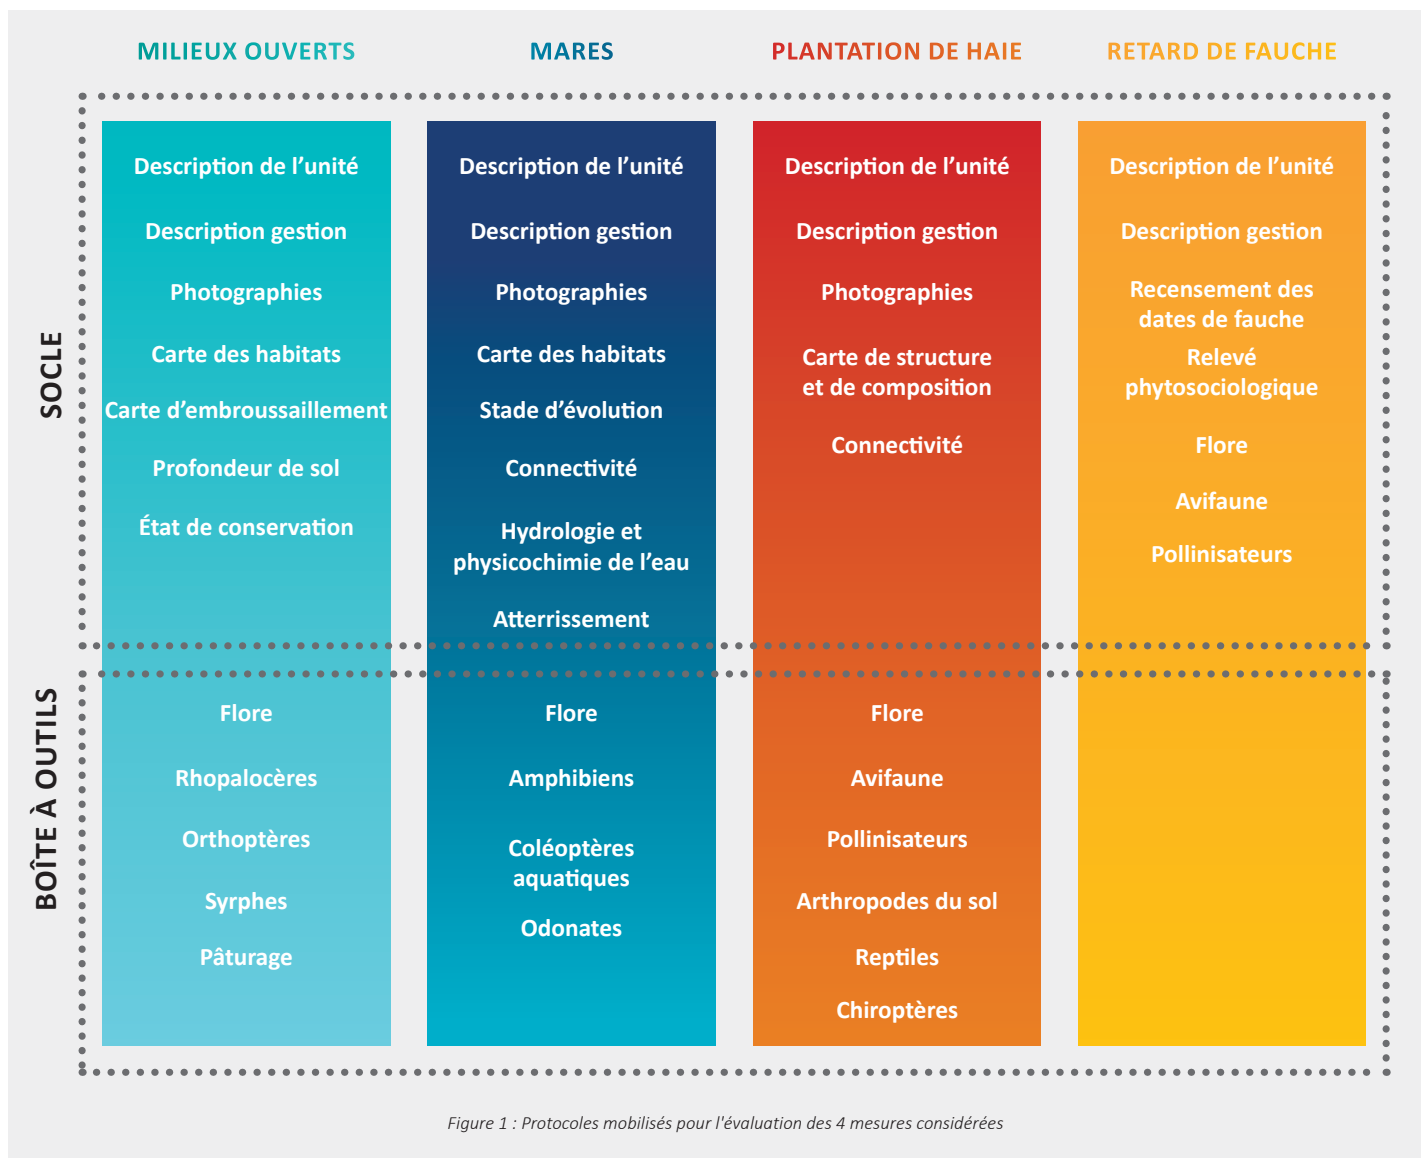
MILIEUX OUVERTS

MARES

PLANTATION DE HAIE

RETARD DE FAUCHE

SOCLE

MILIEUX OUVERTS:
Description de l'unité
Description gestion
Photographies
Carte des habitats
Carte d'embroussaillement
Profondeur de sol
État de conservation

MARES:
Description de l'unité
Description gestion
Photographies
Carte des habitats
Stade d'évolution
Connectivité
Hydrologie et physicochimie de l'eau
Atterrissement

PLANTATION DE HAIE:
Description de l'unité
Description gestion
Photographies
Carte de structure et de composition
Connectivité

RETARD DE FAUCHE:
Description de l'unité
Description gestion
Recensement des dates de fauche
Relevé phytosociologique
Flore
Avifaune
Pollinisateurs

BOÎTE À OUTILS

MILIEUX OUVERTS:
Flore
Rhopalocères
Orthoptères
Syrphes
Pâturage

MARES:
Flore
Amphibiens
Coléoptères aquatiques
Odonates

PLANTATION DE HAIE:
Flore
Avifaune
Pollinisateurs
Arthropodes du sol
Reptiles
Chiroptères

Figure 1 : Protocoles mobilisés pour l'évaluation des 4 mesures considérées